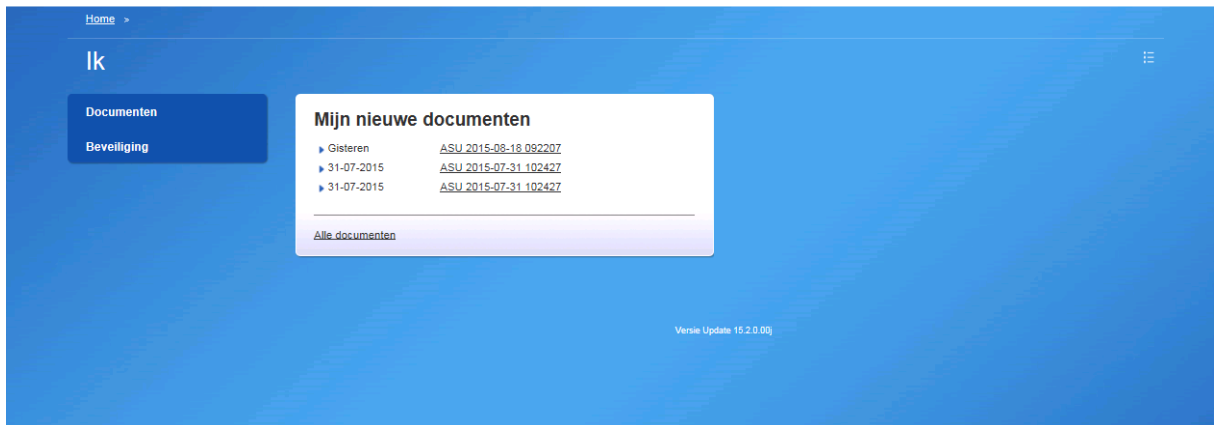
Home »

Ik

Documenten

Beveiliging

Mijn nieuwe documenten

Gisteren ASU 2015-08-18 092207
31-07-2015 ASU 2015-07-31 102427
31-07-2015 ASU 2015-07-31 102427

Alle documenten

Versie Update 15.2.0.00j